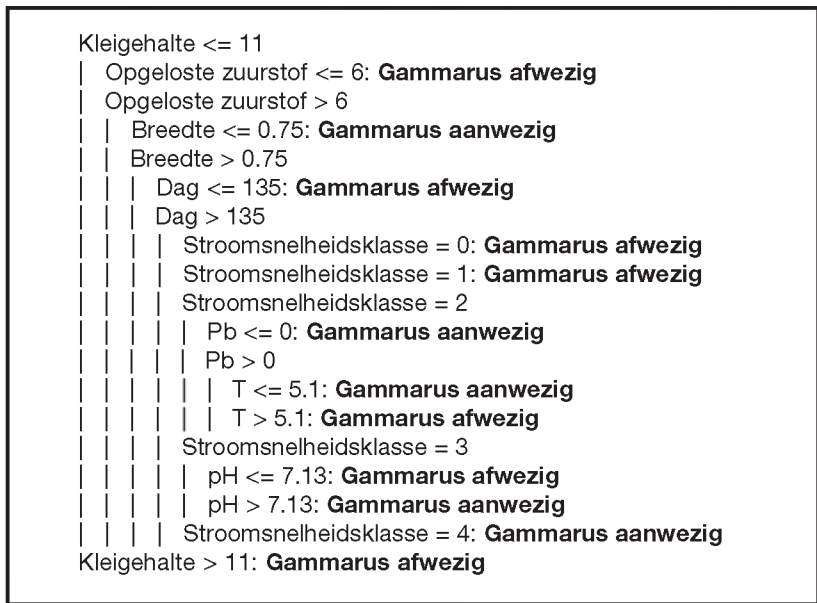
Kleigehalte <= 11
| Opgeloste zuurstof <= 6: **Gammarus afwezig**
| Opgeloste zuurstof > 6
| | Breedte <= 0.75: **Gammarus aanwezig**
| | Breedte > 0.75
| | | Dag <= 135: **Gammarus afwezig**
| | | Dag > 135
| | | | Stroomsnelheidsklasse = 0: **Gammarus afwezig**
| | | | Stroomsnelheidsklasse = 1: **Gammarus afwezig**
| | | | Stroomsnelheidsklasse = 2
| | | | | Pb <= 0: **Gammarus aanwezig**
| | | | | Pb > 0
| | | | | | T <= 5.1: **Gammarus aanwezig**
| | | | | | T > 5.1: **Gammarus afwezig**
| | | | Stroomsnelheidsklasse = 3
| | | | | pH <= 7.13: **Gammarus afwezig**
| | | | | pH > 7.13: **Gammarus aanwezig**
| | | | Stroomsnelheidsklasse = 4: **Gammarus aanwezig**
Kleigehalte > 11: **Gammarus afwezig**